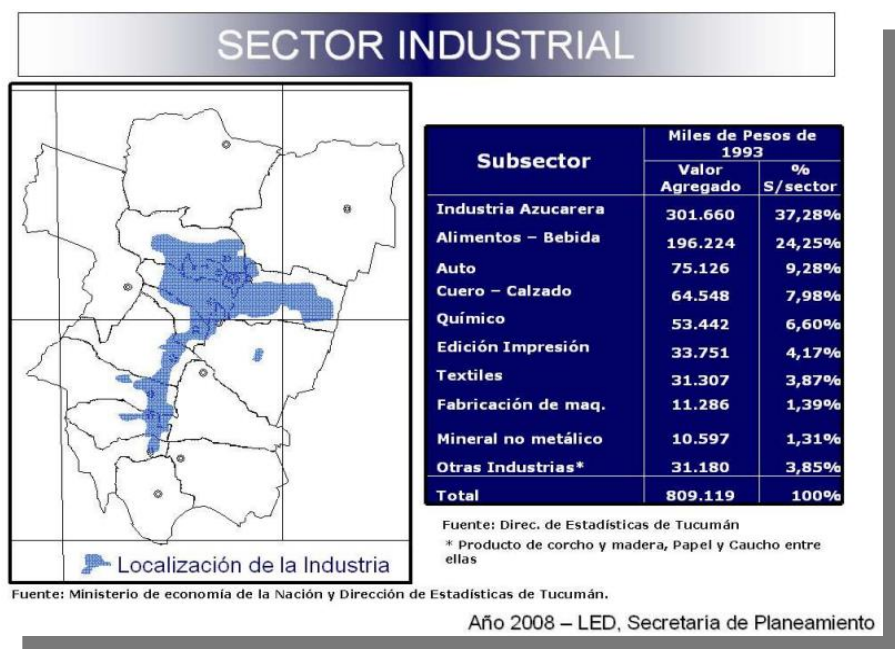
SECTOR INDUSTRIAL

| Subsector | Miles de Pesos de 1993 Valor Agregado | Miles de Pesos de 1993 % S/sector |
|---|---|---|
| Industria Azucarera | 301.660 | 37,28% |
| Alimentos – Bebida | 196.224 | 24,25% |
| Auto | 75.126 | 9,28% |
| Cuero – Calzado | 64.548 | 7,98% |
| Químico | 53.442 | 6,60% |
| Edición Impresión | 33.751 | 4,17% |
| Textiles | 31.307 | 3,87% |
| Fabricación de maq. | 11.286 | 1,39% |
| Mineral no metálico | 10.597 | 1,31% |
| Otras Industrias* | 31.180 | 3,85% |
| Total | 809.119 | 100% |

Fuente: Direc. de Estadísticas de Tucumán

* Producto de corcho y madera, Papel y Caucho entre ellas

Localización de la Industria

Fuente: Ministerio de economía de la Nación y Dirección de Estadísticas de Tucumán.

Año 2008 – LED, Secretaria de Planeamiento